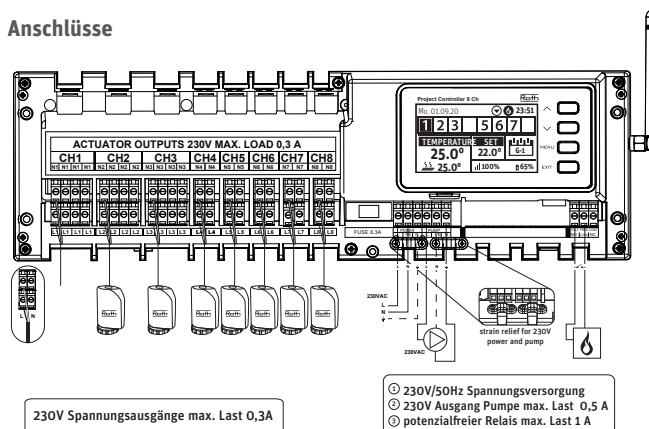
Anschlüsse

ACTUATOR OUTPUTS 230V MAX. LOAD 0,3 A

CH1 CH2 CH3 CH4 CH5 CH6 CH7 CH8

N1 N1 N1 N1 N2 N2 N2 N2 N3 N3 N3 N3 N4 N4 N5 N5 N6 N6 N7 N7 N8 N8

L1 L1 L1 L1 L2 L2 L2 L2 L3 L3 L3 L3 L4 L4 L5 L5 L6 L6 L7 L7 L8 L8

FUSE 0.3A

Project Controller 8 Ch

Roth

Mo. 01.09.20 23:51

1 2 3 5 6 7

TEMPERATURE SET

25.0° 22.0° 6-1

25.0° 100% 65%

MENU

EXIT

L N

Roth Roth Roth Roth Roth Roth Roth Roth

230VAC

L

N

strain relief for 230V power and pump

230VAC

230V Spannungsausgänge max. Last 0,3A

① 230V/50Hz Spannungsversorgung
② 230V Ausgang Pumpe max. Last 0,5 A
③ potenzialfreier Relais max. Last 1 A